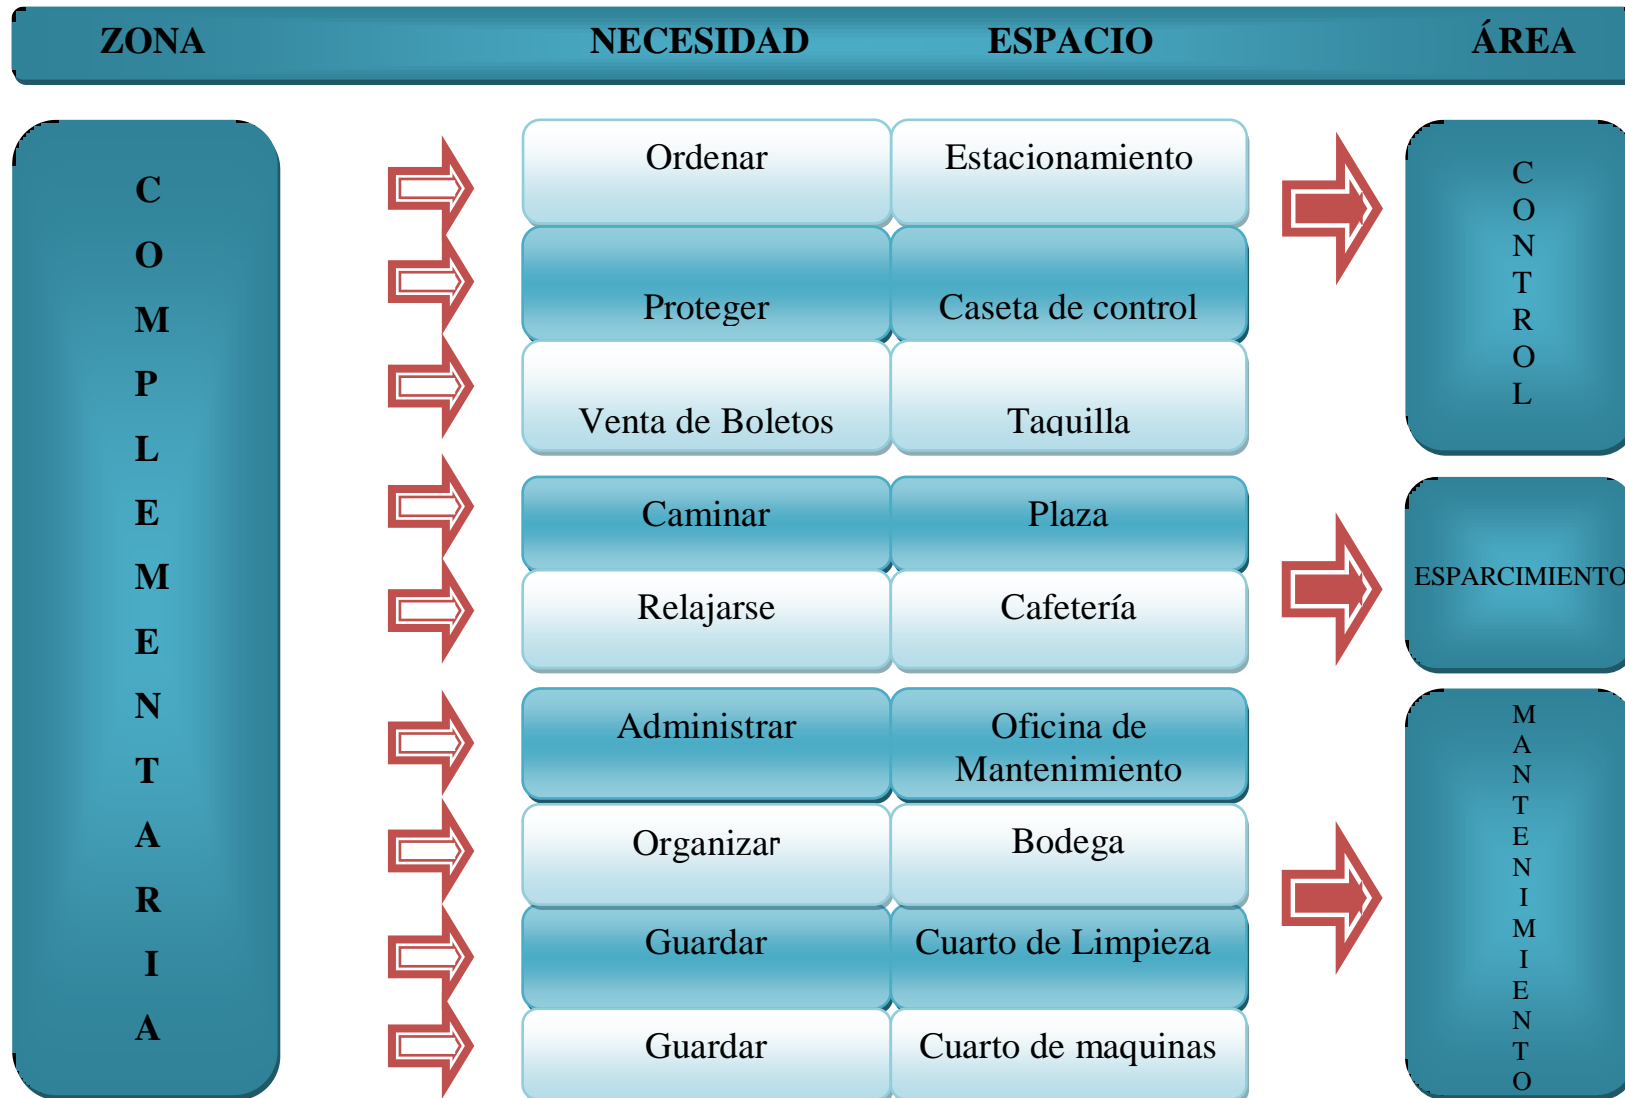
| ZONA | NECESIDAD | ESPACIO | ÁREA |
|---|---|---|---|
| C O M P L E M E N T A R I A | Ordenar | Estacionamiento | C O N T R O L |
| | Proteger | Caseta de control | |
| | Venta de Boletos | Taquilla | |
| | Caminar | Plaza | ESPARCIMIENTO |
| | Relajarse | Cafetería | |
| | Administrar | Oficina de Mantenimiento | M A N T E N I M I E N T O |
| | Organizar | Bodega | |
| | Guardar | Cuarto de Limpieza | |
| | Guardar | Cuarto de maquinas | |